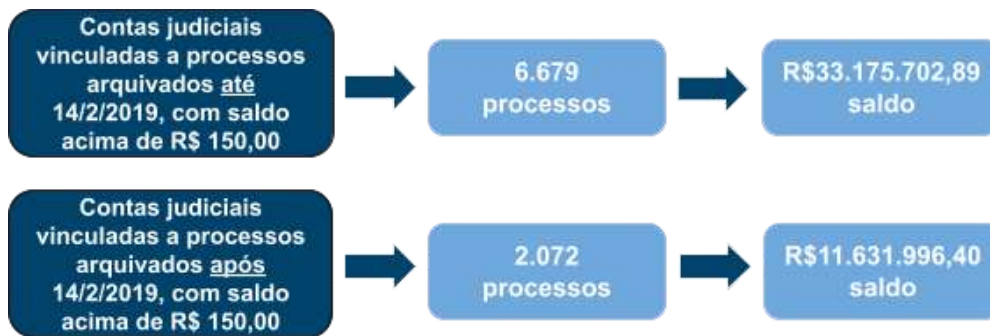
Contas judiciais vinculadas a processos arquivados até 14/2/2019, com saldo acima de R$ 150,00

6.679 processos

R$33.175.702,89 saldo

Contas judiciais vinculadas a processos arquivados após 14/2/2019, com saldo acima de R$ 150,00

2.072 processos

R$11.631.996,40 saldo